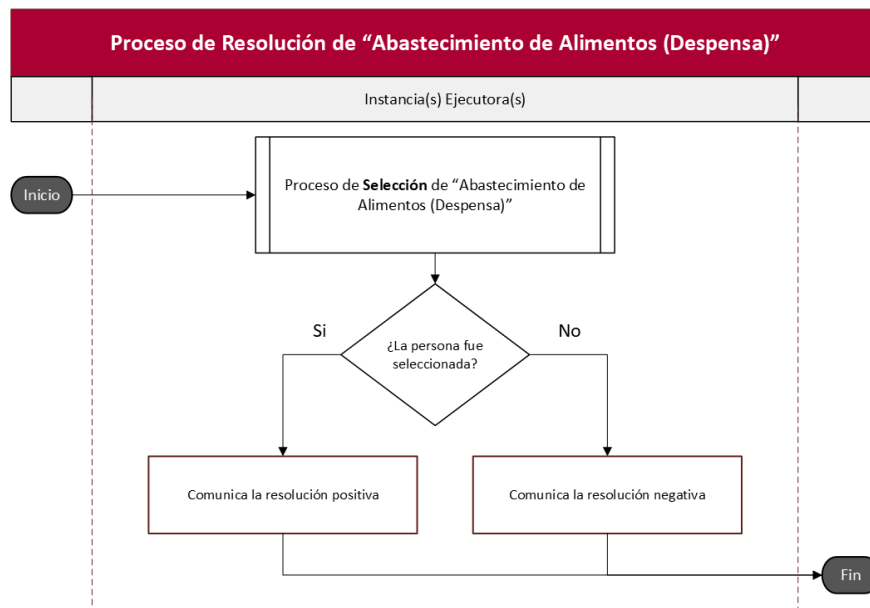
Proceso de Resolución de “Abastecimiento de Alimentos (Despensa)”

Instancia(s) Ejecutora(s)

Inicio

Proceso de **Selección** de “Abastecimiento de Alimentos (Despensa)”

Si

¿La persona fue seleccionada?

No

Comunica la resolución positiva

Comunica la resolución negativa

Fin